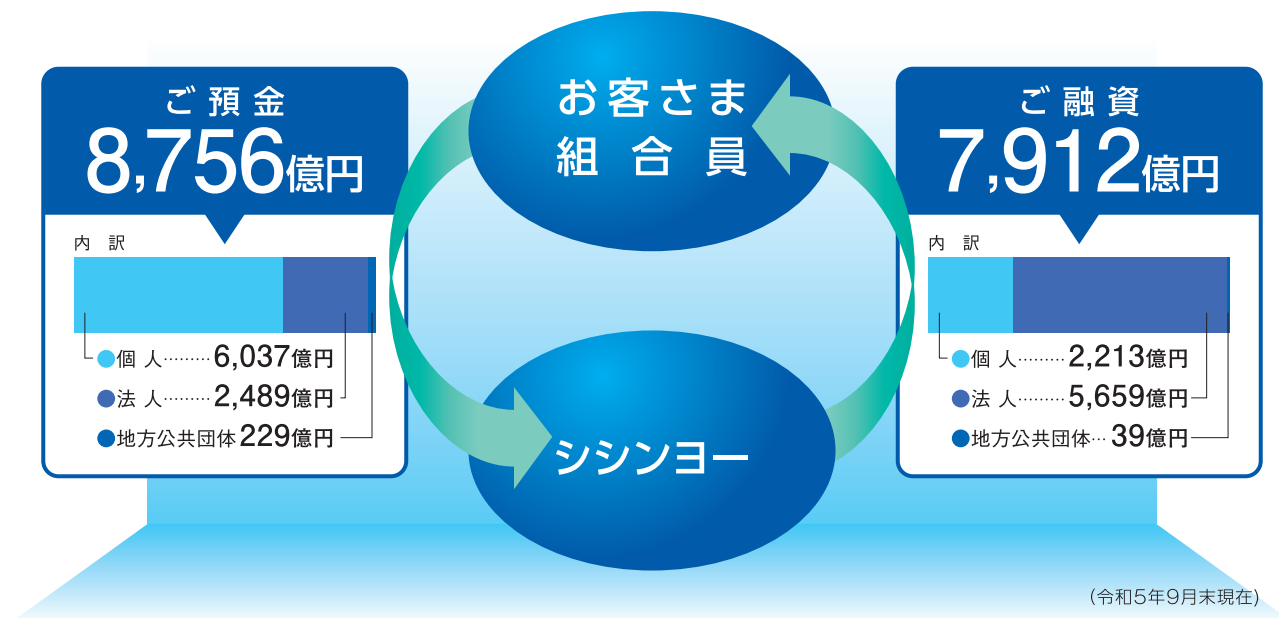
ご預金
8,756億円

内訳

個人………6,037億円
法人………2,489億円
地方公共団体229億円

お客さま
組合員

シシンヨー

ご融資
7,912億円

内訳

個人………2,213億円
法人………5,659億円
地方公共団体…39億円

（令和5年9月末現在）